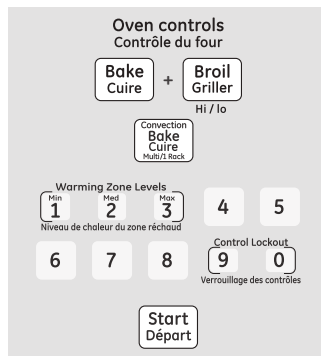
Oven controls
Contrôle du four

Bake
Cuire
+
Broil
Griller
Hi / lo

Convection
Bake
Cuire
Multi/1 Rack

Warming Zone Levels
Min
1
Med
2
Max
3
Niveau de chaleur du zone réchaud

4
5

Control Lockout
6
7
8
9
0
Verrouillage des contrôles

Start
Départ